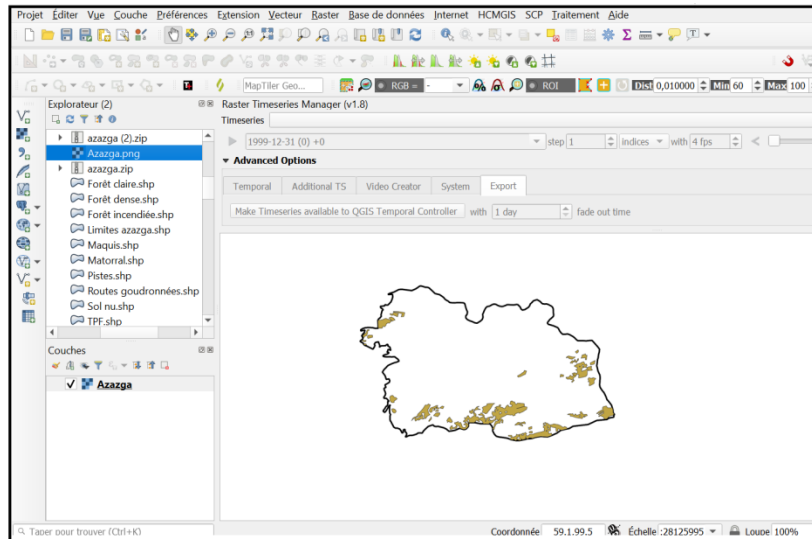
Projet Éditer Vue Couche Préférences Extension Vecteur Raster Base de données Internet HCMGIS SCP Traitement Aide

MapTiler Geo... RGB = ROI Dist 0,010000 Min 60 Max 100

Explorateur (2)
azazga (2).zip
Azazga.png
azazga.zip
Forêt claire.shp
Forêt dense.shp
Forêt incendiée.shp
Limites azazga.shp
Maquis.shp
Matorral.shp
Pistes.shp
Routes goudronnées.shp
Sol nu.shp
TPF.shp

Couches
Azazga

Raster Timeseries Manager (v1.8)
Timeseries
1999-12-31 (0) +0 step 1 indices with 4 fps
Advanced Options
Temporal Additional TS Video Creator System Export
Make Timeseries available to QGIS Temporal Controller with 1 day fade out time

Taper pour trouver (Ctrl+K)
Coordonnée 59.1,99.5 Échelle :28125995 Loupe 100%